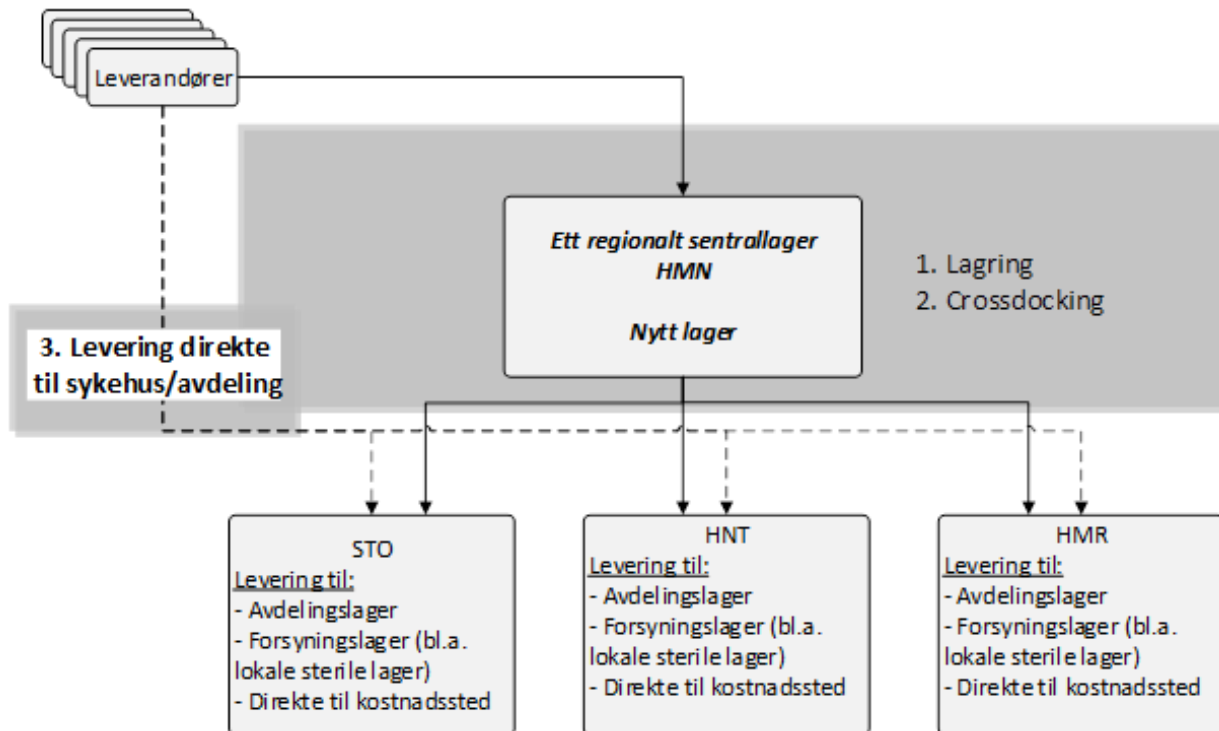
Leverandører

Ett regionalt sentrallager
HMN

Nytt lager

1. Lagring
2. Crossdocking

3. Levering direkte til sykehus/avdeling

STO
Levering til:
- Avdelingslager
- Forsyningslager (bl.a. lokale sterile lager)
- Direkte til kostnadssted

HNT
Levering til:
- Avdelingslager
- Forsyningslager (bl.a. lokale sterile lager)
- Direkte til kostnadssted

HMR
Levering til:
- Avdelingslager
- Forsyningslager (bl.a. lokale sterile lager)
- Direkte til kostnadssted